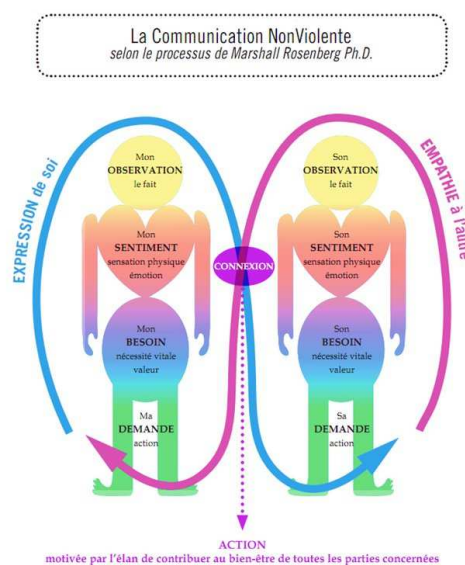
La Communication NonViolente
selon le processus de Marshall Rosenberg Ph.D.

EXPRESSION de soi

Mon
OBSERVATION
le fait

Mon
SENTIMENT
sensation physique
émotion

Mon
BESOIN
nécessité vitale
valeur

Ma
DEMANDE
action

CONNEXION

EMPATHIE à l'autre

Son
OBSERVATION
le fait

Son
SENTIMENT
sensation physique
émotion

Son
BESOIN
nécessité vitale
valeur

Sa
DEMANDE
action

ACTION
motivée par l'élan de contribuer au bien-être de toutes les parties concernées